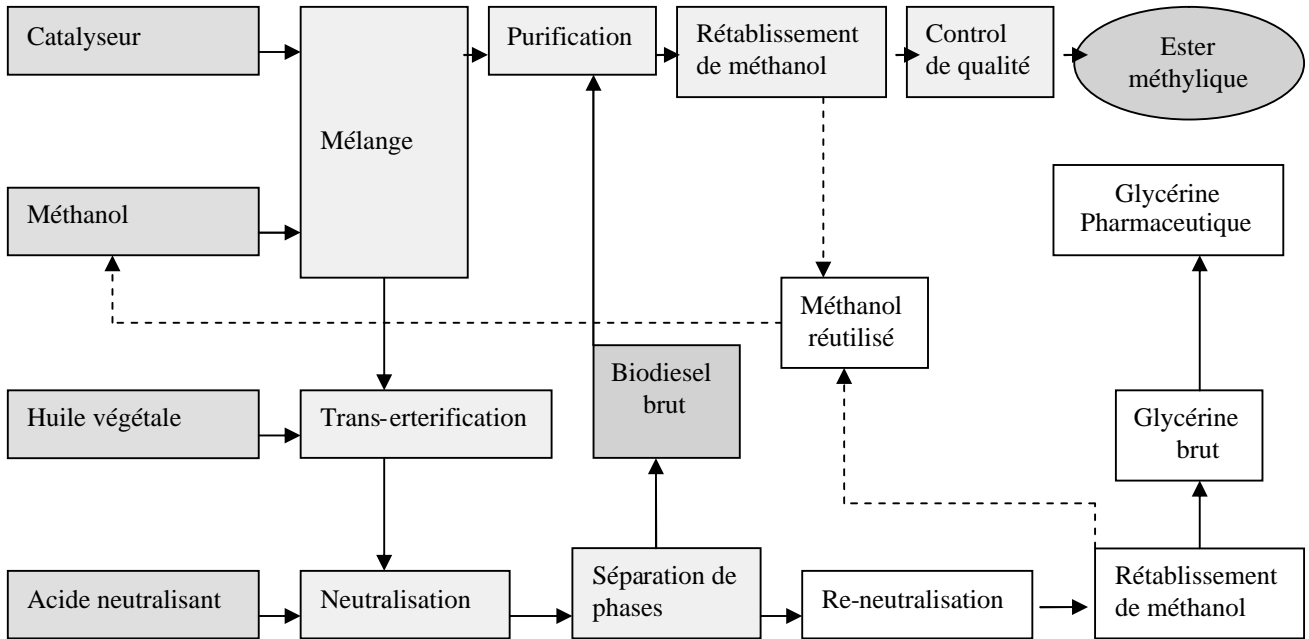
Catalyseur

Mélange

Purification

Rétablissement de méthanol

Control de qualité

Ester méthylique

Méthanol

Glycérine Pharmaceutique

Méthanol réutilisé

Biodiesel brut

Huile végétale

Trans-erterification

Glycérine brut

Acide neutralisant

Neutralisation

Séparation de phases

Re-neutralisation

Rétablissement de méthanol